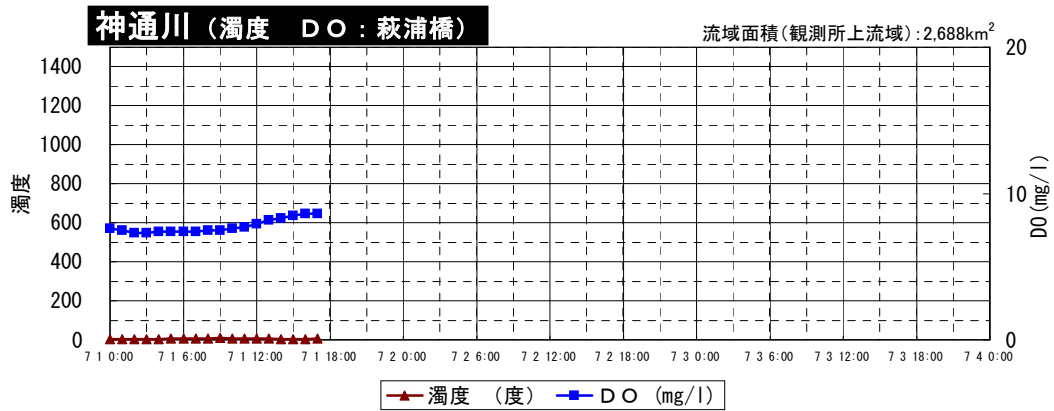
神通川（濁度　ＤＯ：萩浦橋）

流域面積(観測所上流域)：2,688km$^2$

濁度

1400
1200
1000
800
600
400
200
0

20
10
0

DO (mg/l)

7 1 0:00　7 1 6:00　7 1 12:00　7 1 18:00　7 2 0:00　7 2 6:00　7 2 12:00　7 2 18:00　7 3 0:00　7 3 6:00　7 3 12:00　7 3 18:00　7 4 0:00

濁度　（度）　ＤＯ（mg/l）